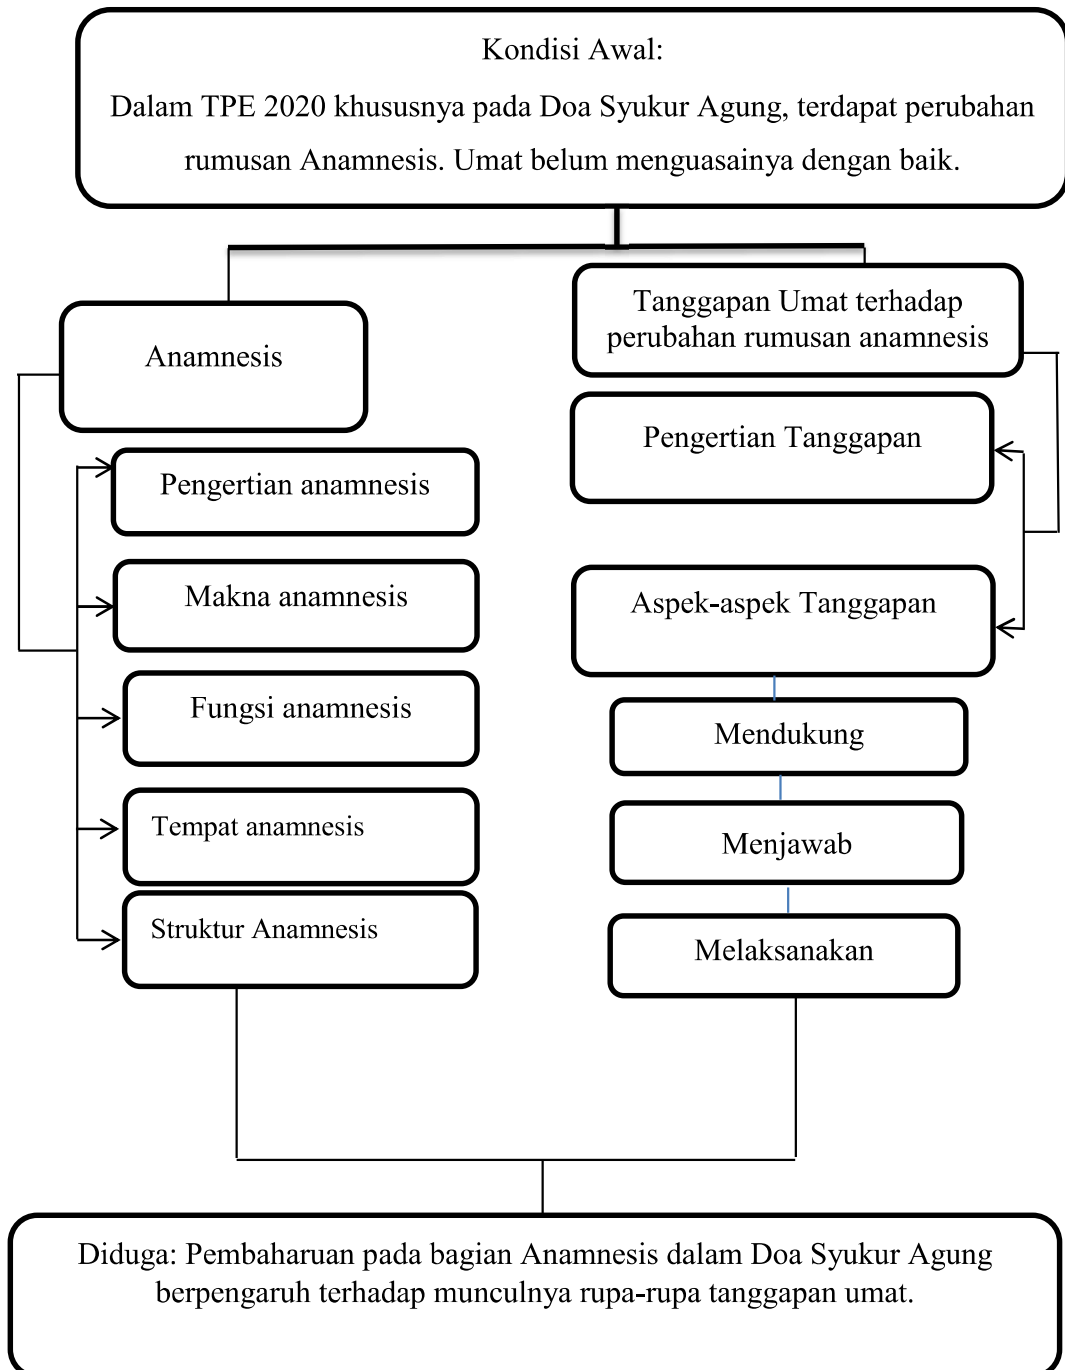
Kondisi Awal:

Dalam TPE 2020 khususnya pada Doa Syukur Agung, terdapat perubahan rumusan Anamnesis. Umat belum menguasainya dengan baik.

Anamnesis

Pengertian anamnesis

Makna anamnesis

Fungsi anamnesis

Tempat anamnesis

Struktur Anamnesis

Tanggapan Umat terhadap perubahan rumusan anamnesis

Pengertian Tanggapan

Aspek-aspek Tanggapan

Mendukung

Menjawab

Melaksanakan

Diduga: Pembaharuan pada bagian Anamnesis dalam Doa Syukur Agung berpengaruh terhadap munculnya rupa-rupa tanggapan umat.